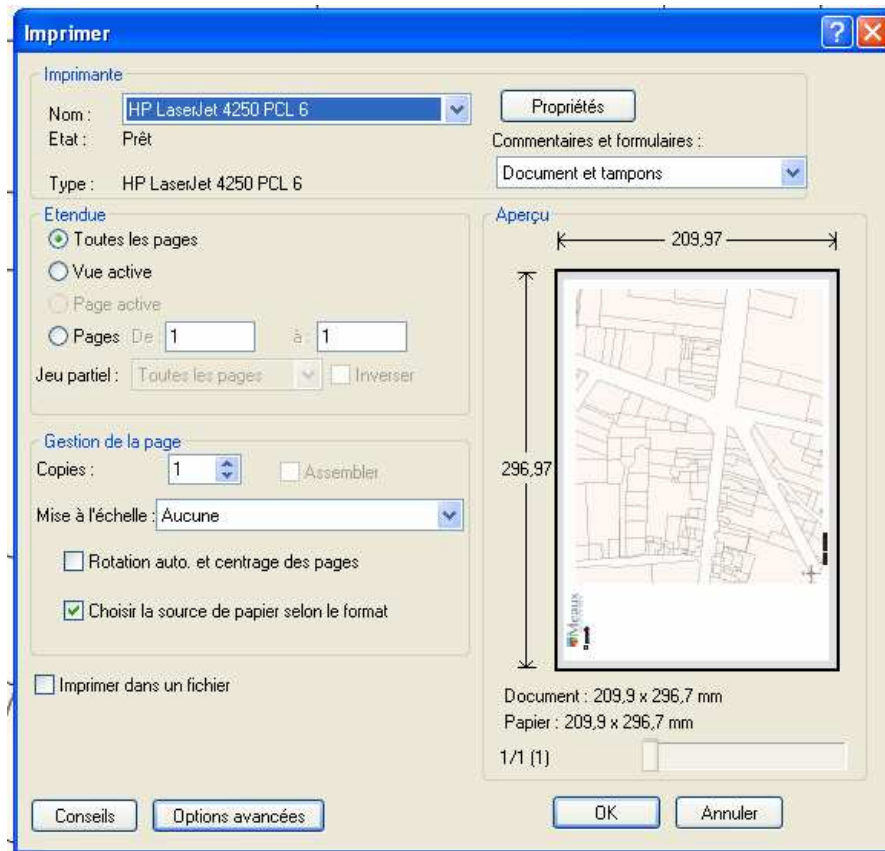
Imprimer

Imprimante
Nom : HP LaserJet 4250 PCL 6
Etat : Prêt
Type : HP LaserJet 4250 PCL 6

Propriétés
Commentaires et formulaires :
Document et tampons

Etendue
Toutes les pages
Vue active
Page active
Pages De : 1 à : 1
Jeu partiel : Toutes les pages Inverser

Gestion de la page
Copies : 1 Assembler
Mise à l'échelle : Aucune
Rotation auto. et centrage des pages
Choisir la source de papier selon le format

Imprimer dans un fichier

Aperçu
209,97
296,97
Meaux

Document : 209,9 x 296,7 mm
Papier : 209,9 x 296,7 mm
1/1 (1)

Conseils
Options avancées
OK
Annuler